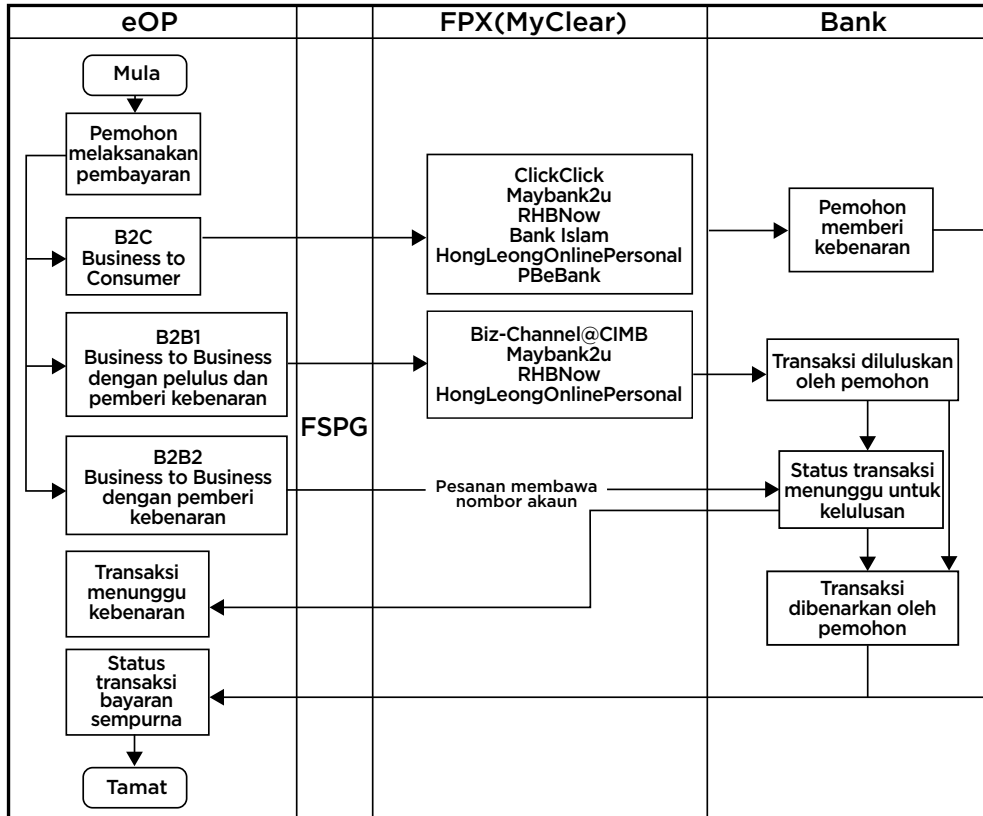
eOP

FPX(MyClear)

Bank

Mula

Pemohon melaksanakan pembayaran

B2C
Business to Consumer

ClickClick
Maybank2u
RHBNow
Bank Islam
HongLeongOnlinePersonal
PBeBank

Pemohon memberi kebenaran

B2B1
Business to Business dengan pelulus dan pemberi kebenaran

Biz-Channel@CIMB
Maybank2u
RHBNow
HongLeongOnlinePersonal

Transaksi diluluskan oleh pemohon

FSPG

B2B2
Business to Business dengan pemberi kebenaran

Pesanan membawa nombor akaun

Status transaksi menunggu untuk kelulusan

Transaksi menunggu kebenaran

Transaksi dibenarkan oleh pemohon

Status transaksi bayaran sempurna

Tamat